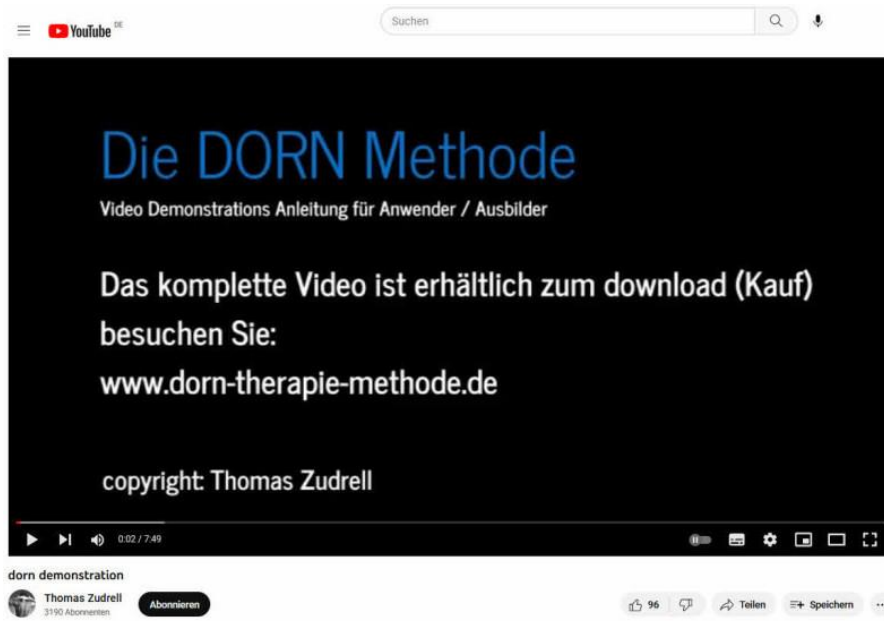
YouTube DE

Suchen

Die DORN Methode

Video Demonstrations Anleitung für Anwender / Ausbilder

Das komplette Video ist erhältlich zum download (Kauf)
besuchen Sie:
www.dorn-therapie-methode.de

copyright: Thomas Zudrell

0:02 / 7:49

dorn demonstration

Thomas Zudrell
3190 Abonnenten

Abonnieren

96

Teilen

Speichern